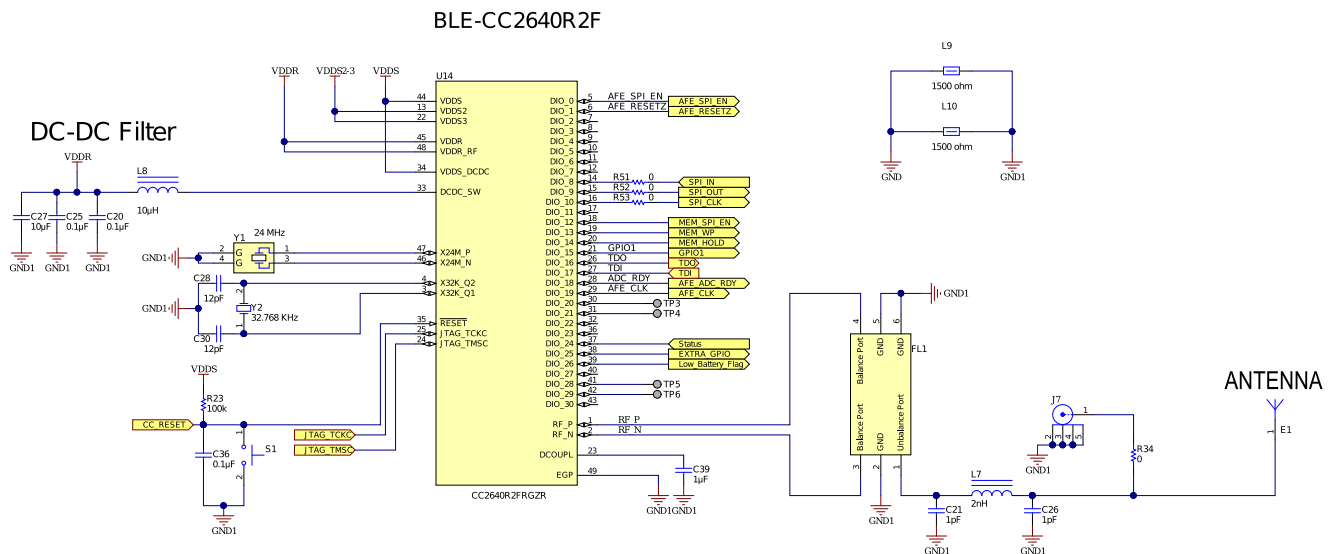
BLE-CC2640R2F

DC-DC Filter

VDDR VDDS2-3 VDDS

U14

44 VDDS
13 VDDS2
22 VDDS3
45 VDDR
48 VDDR_RF
34 VDDS_DCDC
33 DCDC_SW

VDDR
L8
10µH
C27 10µF
C25 0.1µF
C20 0.1µF
GND1 GND1 GND1

Y1 24 MHz
GND1
2 G
4 G
1
3
47 X24M_P
46 X24M_N

C28 12pF
GND1
Y2 32.768 KHz
C30 12pF
4 X32K_Q2
3 X32K_Q1

VDDS
R23 100k
CC_RESET
C36 0.1µF
S1
GND1
35 RESET
25 JTAG_TCKC
24 JTAG_TMSC
JTAG_TCKC
JTAG_TMSC

DIO_0 5 AFE_SPI_EN AFE_SPI_EN
DIO_1 6 AFE_RESETZ AFE_RESETZ
DIO_2 7
DIO_3 8
DIO_4 9
DIO_5 10
DIO_6 11
DIO_7 12
DIO_8 14 R51 0 SPI_IN
DIO_9 15 R52 0 SPI_OUT
DIO_10 16 R53 0 SPI_CLK
DIO_11 17
DIO_12 18 MEM_SPI_EN
DIO_13 19 MEM_WP
DIO_14 20 MEM_HOLD
DIO_15 21 GPIO1 GPIO1
DIO_16 26 TDO TDO
DIO_17 27 TDI TDI
DIO_18 28 ADC_RDY AFE_ADC_RDY
DIO_19 29 AFE_CLK AFE_CLK
DIO_20 30 TP3
DIO_21 31 TP4
DIO_22 32
DIO_23 36
DIO_24 37 Status
DIO_25 38 EXTRA_GPIO
DIO_26 39 Low_Battery_Flag
DIO_27 40
DIO_28 41 TP5
DIO_29 42 TP6
DIO_30 43

RF_P 1 RF_P
RF_N 2 RF_N
DCOUPL 23
EGP 49
C39 1µF
GND1 GND1
CC2640R2FRGZR

L9
1500 ohm
L10
1500 ohm
GND GND1

GND1
FL1
4 Balance Port
5 GND
6 GND
Balance Port
Unbalance Port
3 Balance Port
2 GND
1 Unbalance Port
GND1

ANTENNA
J7
1
2 3 4 5
GND1
R34 0
E1
1

L7 2nH
C21 1pF
C26 1pF
GND1 GND1